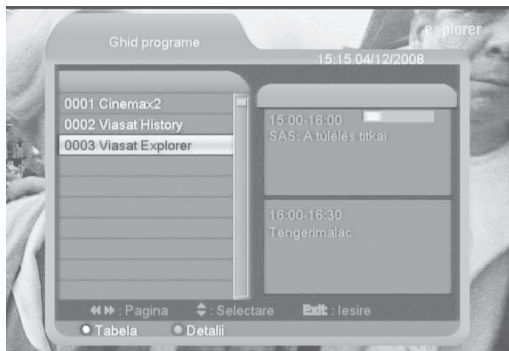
Ghid programe

explorer

15:15 04/12/2008

0001 Cinemax2
0002 Viasat History
0003 Viasat Explorer

15:00-16:00
SAS: A túlélés titkai

16:00-16:30
Tengerimalac

◄◄ ►► : Pagina ⬍ : Selectare Exit : Iesire

Tabela Detalii